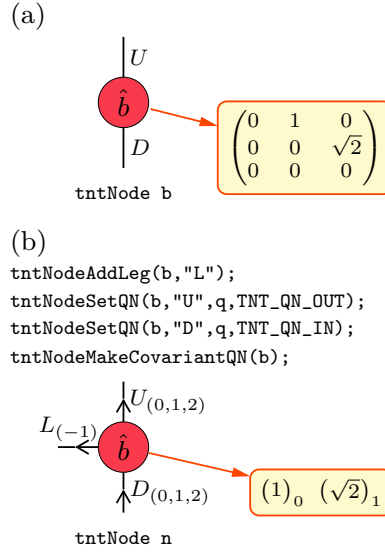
(a)

$U$

$\hat{b}$

$D$

$\begin{pmatrix} 0 & 1 & 0 \\ 0 & 0 & \sqrt{2} \\ 0 & 0 & 0 \end{pmatrix}$

tntNode b

(b)

tntNodeAddLeg(b,"L");
tntNodeSetQN(b,"U",q,TNT_QN_OUT);
tntNodeSetQN(b,"D",q,TNT_QN_IN);
tntNodeMakeCovariantQN(b);

$U_{(0,1,2)}$

$L_{(-1)}$

$\hat{b}$

$D_{(0,1,2)}$

$(1)_0 \quad (\sqrt{2})_1$

tntNode n